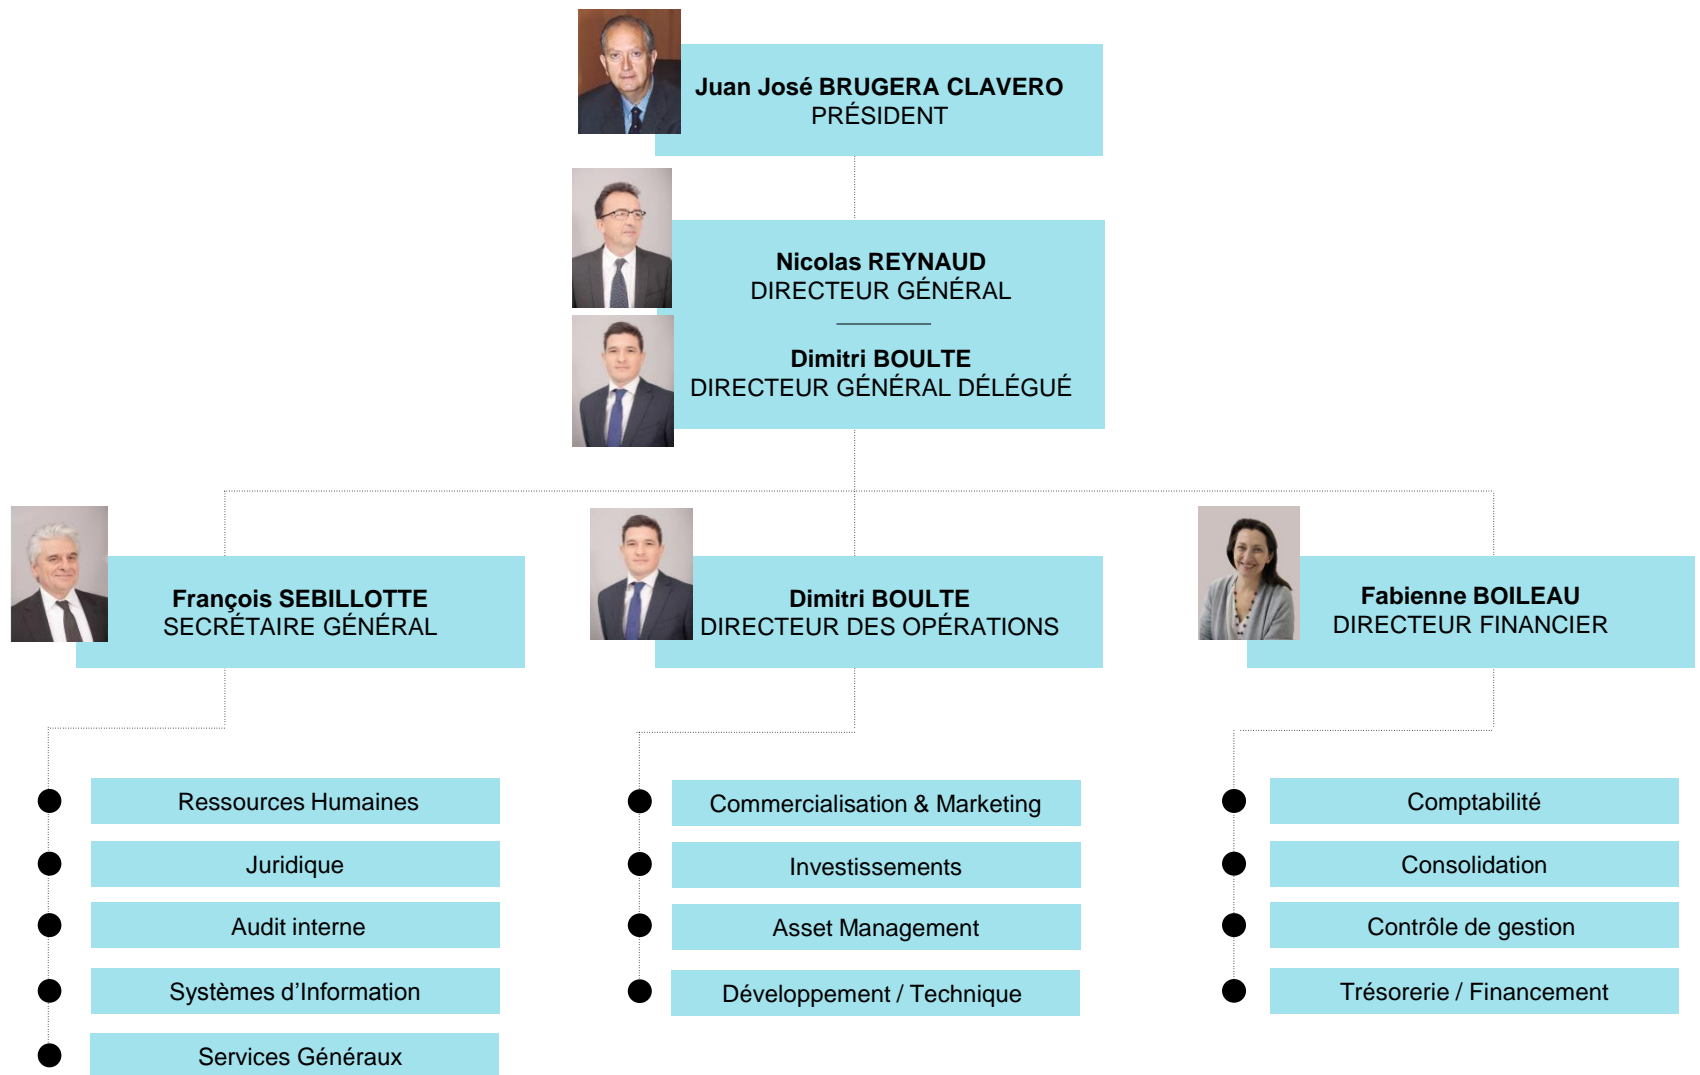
**Juan José BRUGERA CLAVERO**
PRÉSIDENT

**Nicolas REYNAUD**
DIRECTEUR GÉNÉRAL

**Dimitri BOULTE**
DIRECTEUR GÉNÉRAL DÉLÉGUÉ

**François SEBILLOTTE**
SECRÉTAIRE GÉNÉRAL

Ressources Humaines

Juridique

Audit interne

Systèmes d’Information

Services Généraux

**Dimitri BOULTE**
DIRECTEUR DES OPÉRATIONS

Commercialisation & Marketing

Investissements

Asset Management

Développement / Technique

**Fabienne BOILEAU**
DIRECTEUR FINANCIER

Comptabilité

Consolidation

Contrôle de gestion

Trésorerie / Financement